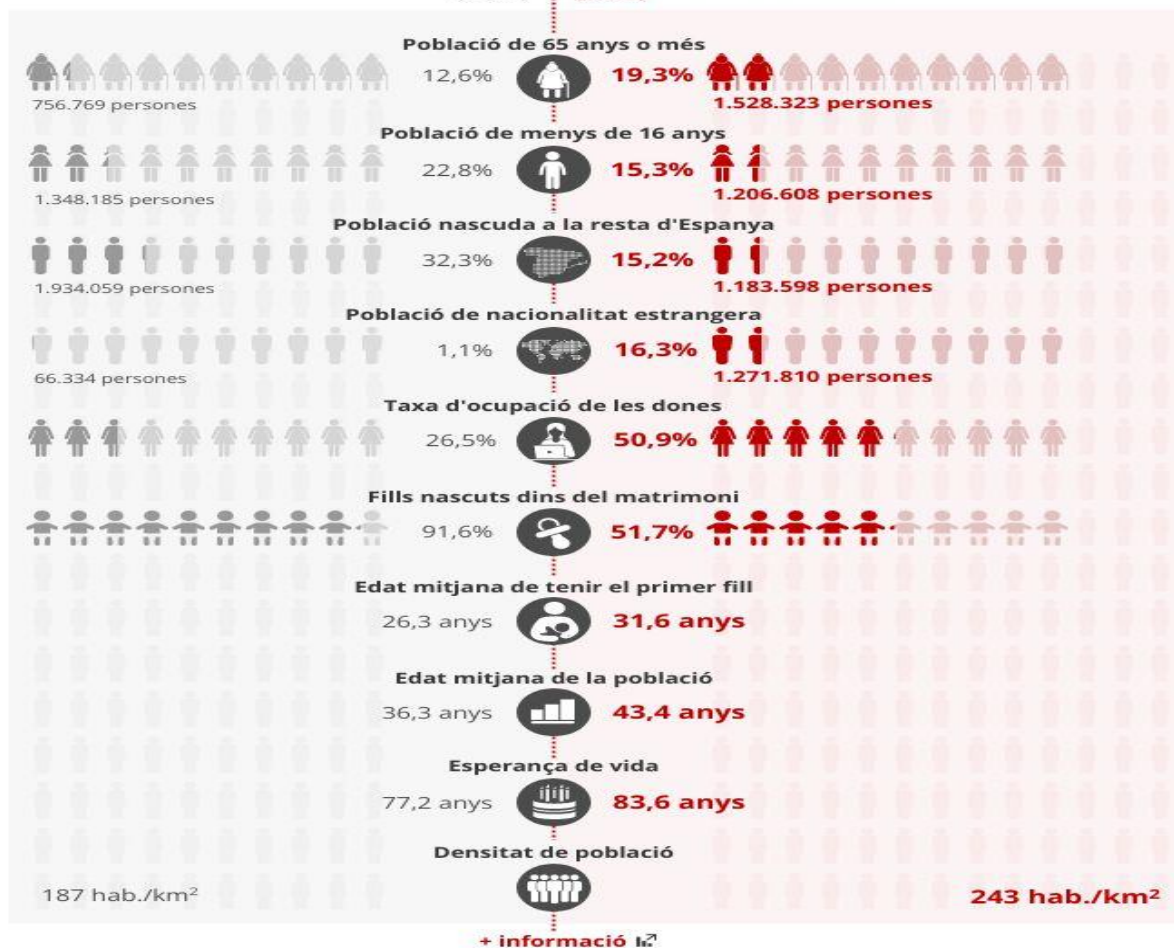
Població de 65 anys o més

12,6%

756.769 persones

19,3%

1.528.323 persones

Població de menys de 16 anys

22,8%

1.348.185 persones

15,3%

1.206.608 persones

Població nascuda a la resta d'Espanya

32,3%

1.934.059 persones

15,2%

1.183.598 persones

Població de nacionalitat estrangera

1,1%

66.334 persones

16,3%

1.271.810 persones

Taxa d'ocupació de les dones

26,5%

50,9%

Fills nascuts dins del matrimoni

91,6%

51,7%

Edat mitjana de tenir el primer fill

26,3 anys

31,6 anys

Edat mitjana de la població

36,3 anys

43,4 anys

Esperança de vida

77,2 anys

83,6 anys

Densitat de població

187 hab./km$^2$

243 hab./km$^2$

+ informació